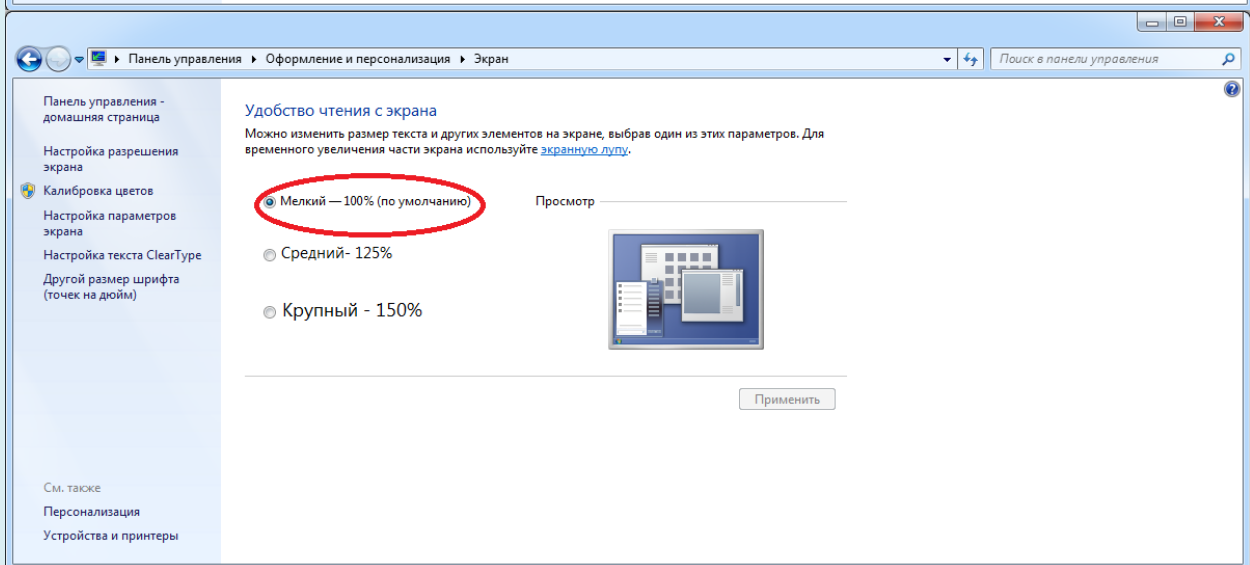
Панель управления ▸ Оформление и персонализация ▸ Экран

Поиск в панели управления

Панель управления - домашняя страница

Настройка разрешения экрана

Калибровка цветов

Настройка параметров экрана

Настройка текста ClearType

Другой размер шрифта (точек на дюйм)

Удобство чтения с экрана

Можно изменить размер текста и других элементов на экране, выбрав один из этих параметров. Для временного увеличения части экрана используйте экранную лупу.

Мелкий — 100% (по умолчанию)

Просмотр

Средний- 125%

Крупный - 150%

Применить

См. также

Персонализация

Устройства и принтеры